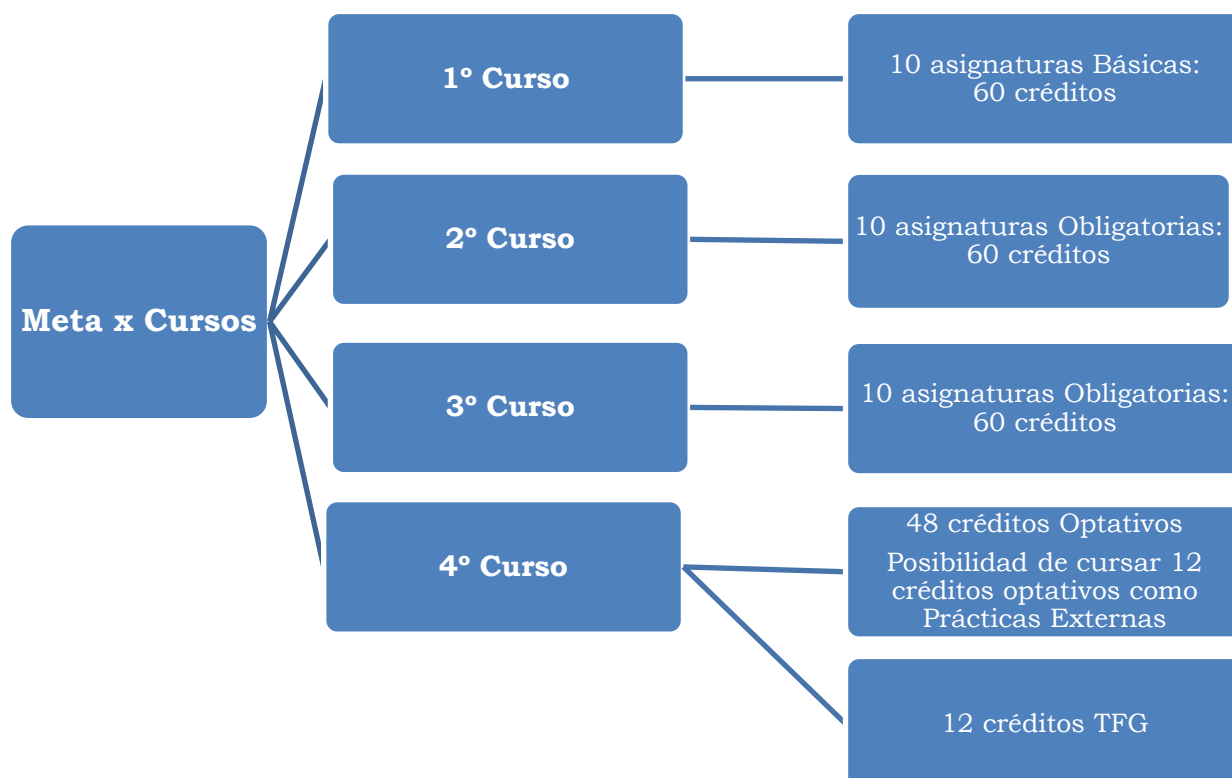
Meta x Cursos

1º Curso

10 asignaturas Básicas: 60 créditos

2º Curso

10 asignaturas Obligatorias: 60 créditos

3º Curso

10 asignaturas Obligatorias: 60 créditos

4º Curso

48 créditos Optativos

Posibilidad de cursar 12 créditos optativos como Prácticas Externas

12 créditos TFG